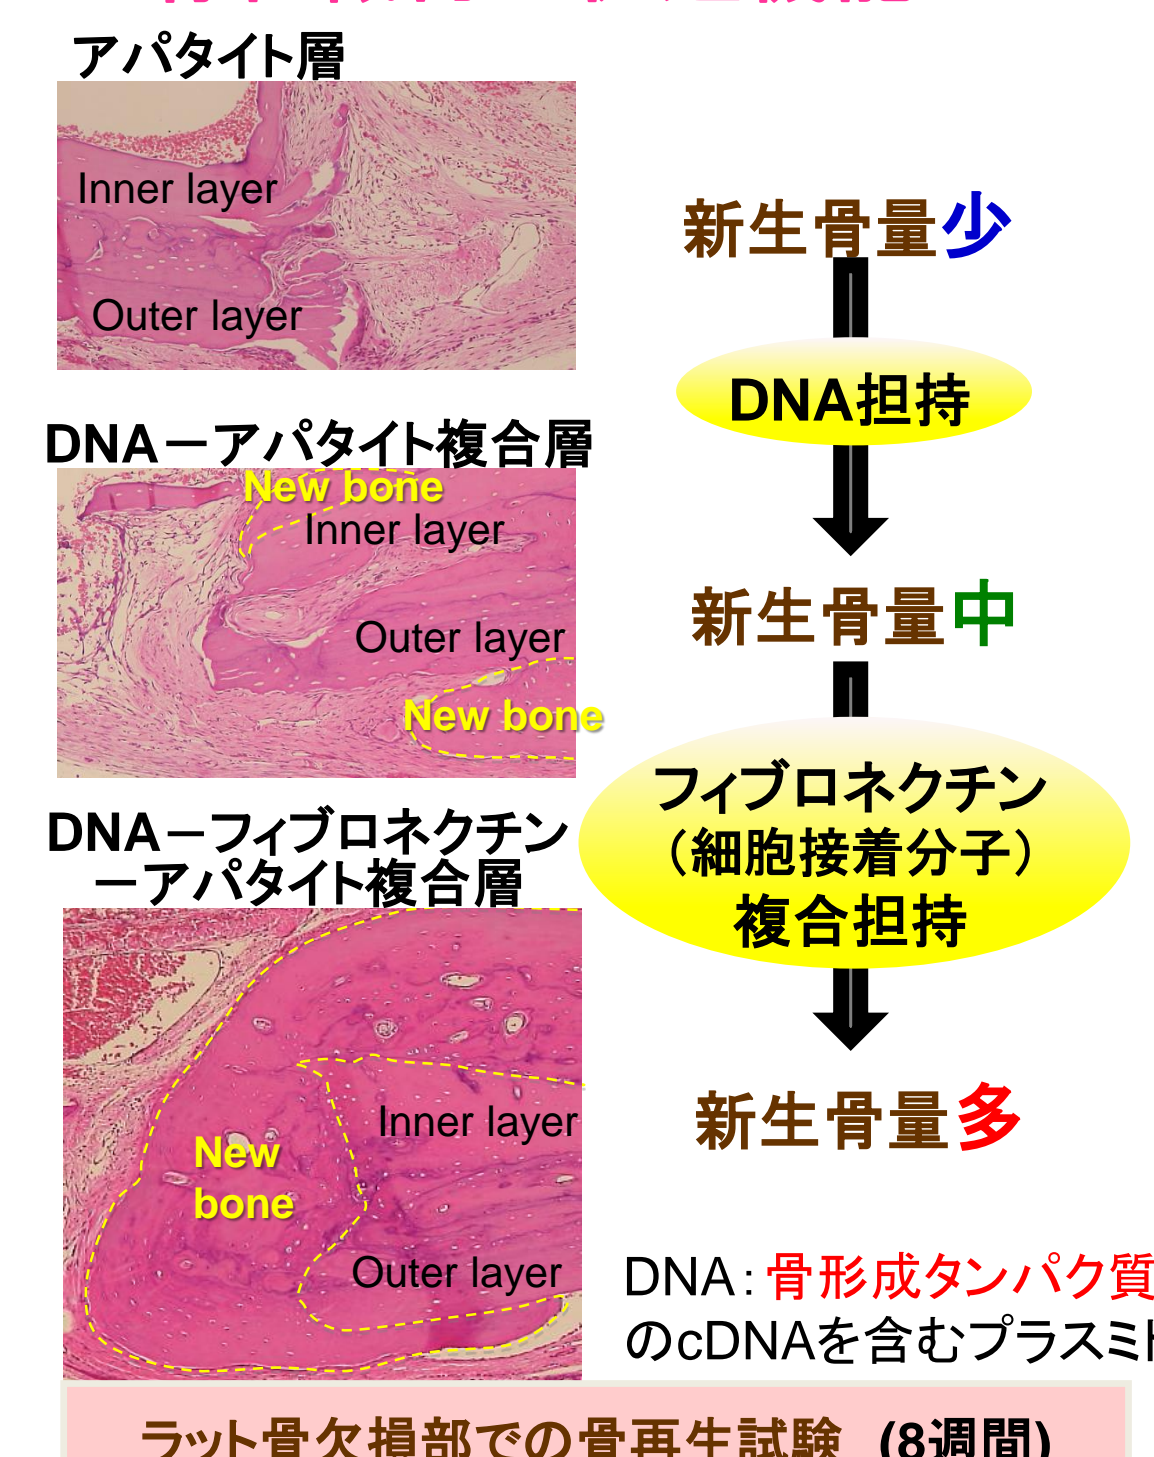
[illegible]

アパタイト層

Inner layer

Outer layer

DNA－アパタイト複合層

New bone

Inner layer

Outer layer

New bone

DNA－フィブロネクチン
－アパタイト複合層

Inner layer

New bone

Outer layer

新生骨量少

DNA担持

新生骨量中

フィブロネクチン
(細胞接着分子)
複合担持

新生骨量多

DNA：骨形成タンパク質
のcDNAを含むプラスミ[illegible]

ラット骨欠損部での骨再生試験 (8週間)